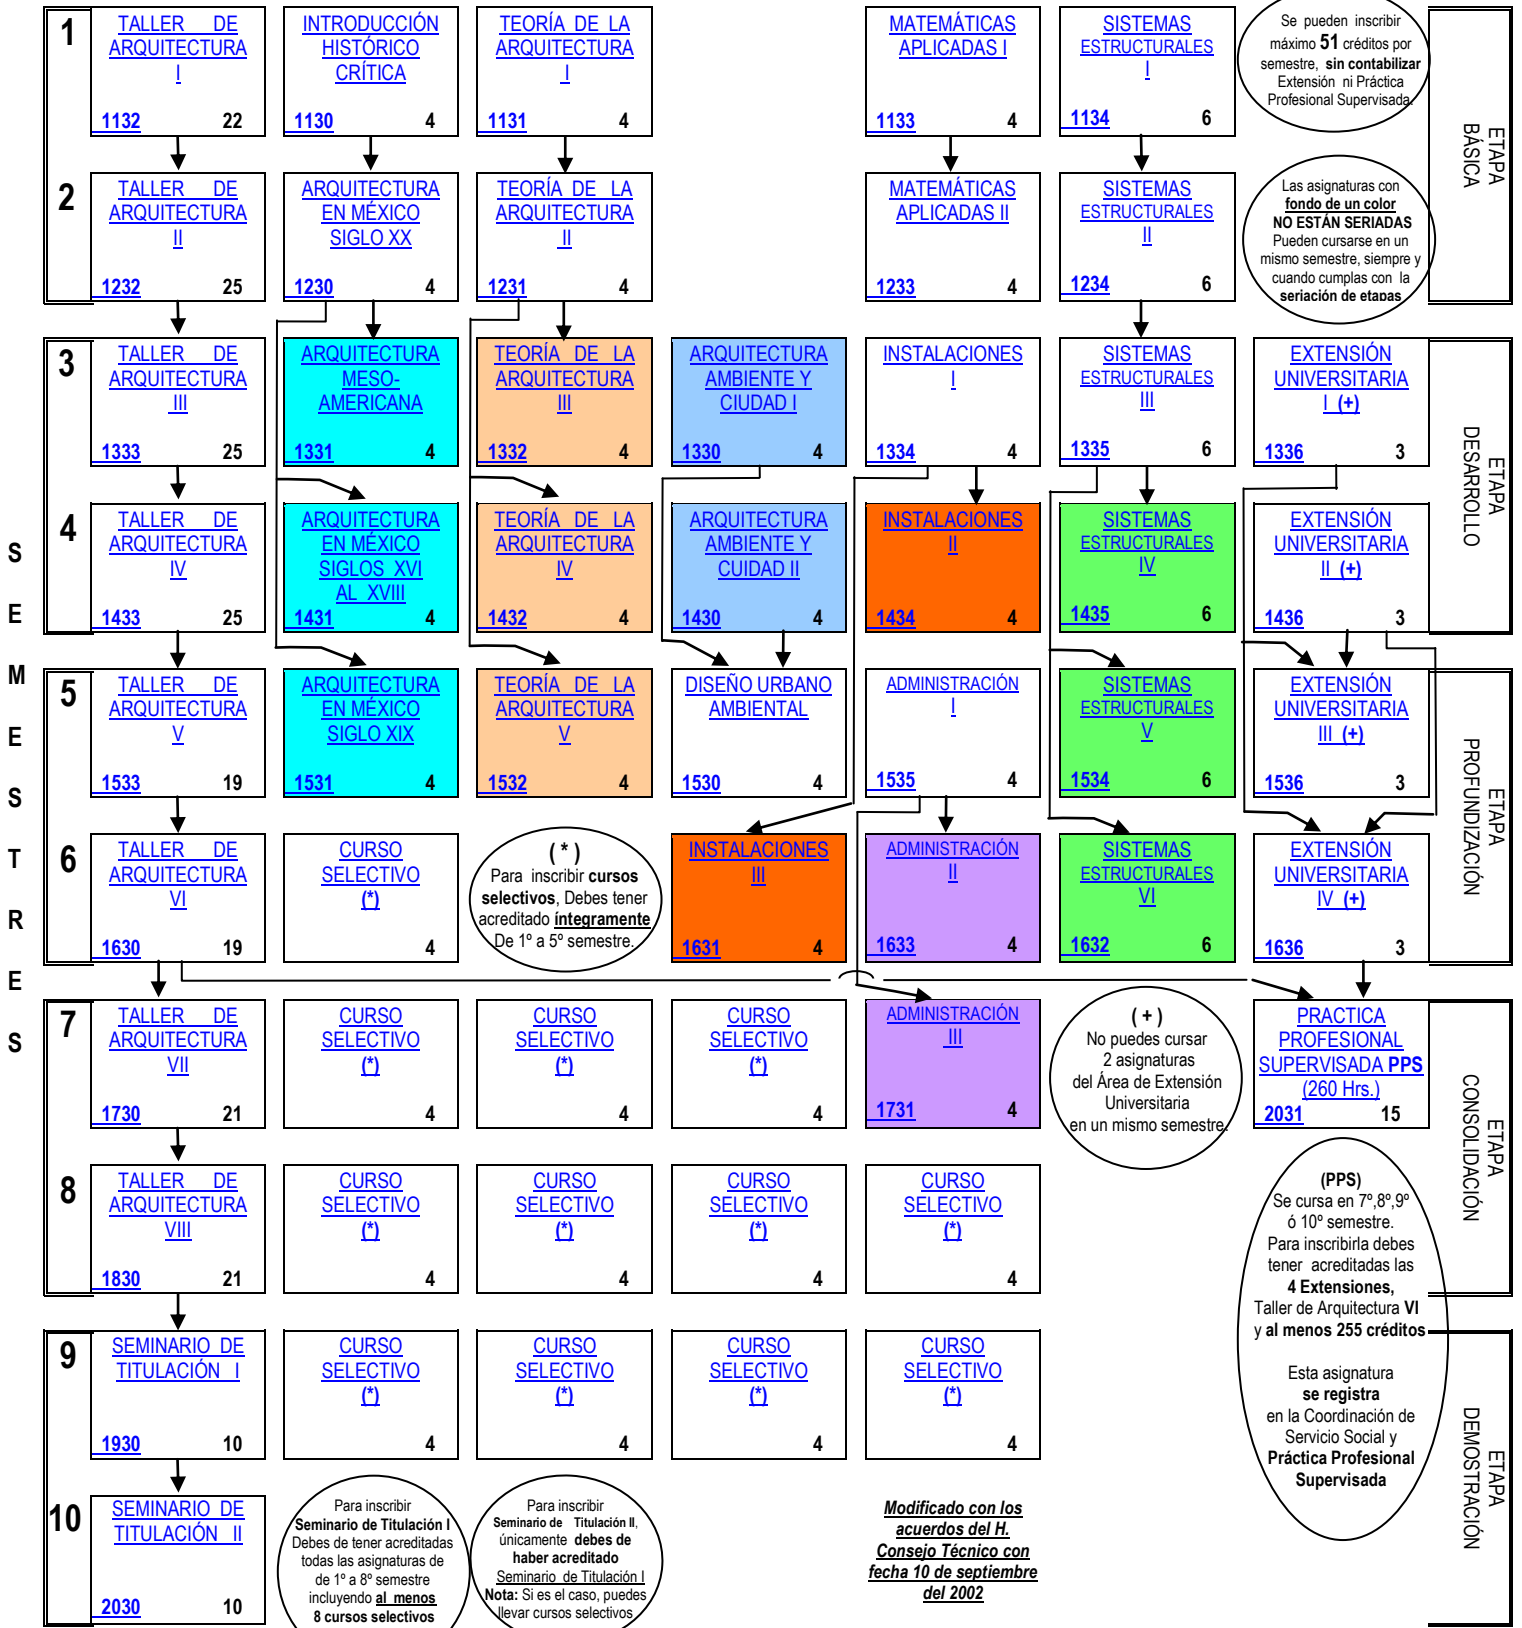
1
TALLER DE ARQUITECTURA I
1132 22

INTRODUCCIÓN HISTÓRICO CRÍTICA
1130 4

TEORÍA DE LA ARQUITECTURA I
1131 4

MATEMÁTICAS APLICADAS I
1133 4

SISTEMAS ESTRUCTURALES I
1134 6

Se pueden inscribir máximo 51 créditos por semestre, sin contabilizar Extensión ni Práctica Profesional Supervisada

ETAPA BÁSICA

2
TALLER DE ARQUITECTURA II
1232 25

ARQUITECTURA EN MÉXICO SIGLO XX
1230 4

TEORÍA DE LA ARQUITECTURA II
1231 4

MATEMÁTICAS APLICADAS II
1233 4

SISTEMAS ESTRUCTURALES II
1234 6

Las asignaturas con fondo de un color NO ESTÁN SERIADAS Pueden cursarse en un mismo semestre, siempre y cuando cumplas con la seriación de etapas

3
TALLER DE ARQUITECTURA III
1333 25

ARQUITECTURA MESO-AMERICANA
1331 4

TEORÍA DE LA ARQUITECTURA III
1332 4

ARQUITECTURA AMBIENTE Y CIUDAD I
1330 4

INSTALACIONES I
1334 4

SISTEMAS ESTRUCTURALES III
1335 6

EXTENSIÓN UNIVERSITARIA I (+)
1336 3

ETAPA DESARROLLO

4
TALLER DE ARQUITECTURA IV
1433 25

ARQUITECTURA EN MÉXICO SIGLOS XVI AL XVIII
1431 4

TEORÍA DE LA ARQUITECTURA IV
1432 4

ARQUITECTURA AMBIENTE Y CUIDAD II
1430 4

INSTALACIONES II
1434 4

SISTEMAS ESTRUCTURALES IV
1435 6

EXTENSIÓN UNIVERSITARIA II (+)
1436 3

SEMESTRES

5
TALLER DE ARQUITECTURA V
1533 19

ARQUITECTURA EN MÉXICO SIGLO XIX
1531 4

TEORÍA DE LA ARQUITECTURA V
1532 4

DISEÑO URBANO AMBIENTAL
1530 4

ADMINISTRACIÓN I
1535 4

SISTEMAS ESTRUCTURALES V
1534 6

EXTENSIÓN UNIVERSITARIA III (+)
1536 3

ETAPA PROFUNDIZACIÓN

6
TALLER DE ARQUITECTURA VI
1630 19

CURSO SELECTIVO (*)
4

( * ) Para inscribir cursos selectivos, Debes tener acreditado íntegramente De 1° a 5° semestre.

INSTALACIONES III
1631 4

ADMINISTRACIÓN II
1633 4

SISTEMAS ESTRUCTURALES VI
1632 6

EXTENSIÓN UNIVERSITARIA IV (+)
1636 3

7
TALLER DE ARQUITECTURA VII
1730 21

CURSO SELECTIVO (*)
4

CURSO SELECTIVO (*)
4

CURSO SELECTIVO (*)
4

ADMINISTRACIÓN III
1731 4

( + ) No puedes cursar 2 asignaturas del Área de Extensión Universitaria en un mismo semestre

PRACTICA PROFESIONAL SUPERVISADA PPS (260 Hrs.)
2031 15

ETAPA CONSOLIDACIÓN

8
TALLER DE ARQUITECTURA VIII
1830 21

CURSO SELECTIVO (*)
4

CURSO SELECTIVO (*)
4

CURSO SELECTIVO (*)
4

CURSO SELECTIVO (*)
4

(PPS) Se cursa en 7°,8°,9° ó 10° semestre. Para inscribirla debes tener acreditadas las 4 Extensiones, Taller de Arquitectura VI y al menos 255 créditos

Esta asignatura se registra en la Coordinación de Servicio Social y Práctica Profesional Supervisada

9
SEMINARIO DE TITULACIÓN I
1930 10

CURSO SELECTIVO (*)
4

CURSO SELECTIVO (*)
4

CURSO SELECTIVO (*)
4

CURSO SELECTIVO (*)
4

ETAPA DEMOSTRACIÓN

10
SEMINARIO DE TITULACIÓN II
2030 10

Para inscribir Seminario de Titulación I Debes de tener acreditadas todas las asignaturas de de 1° a 8° semestre incluyendo al menos 8 cursos selectivos

Para inscribir Seminario de Titulación II, únicamente debes de haber acreditado Seminario de Titulación I Nota: Si es el caso, puedes llevar cursos selectivos

Modificado con los acuerdos del H. Consejo Técnico con fecha 10 de septiembre del 2002